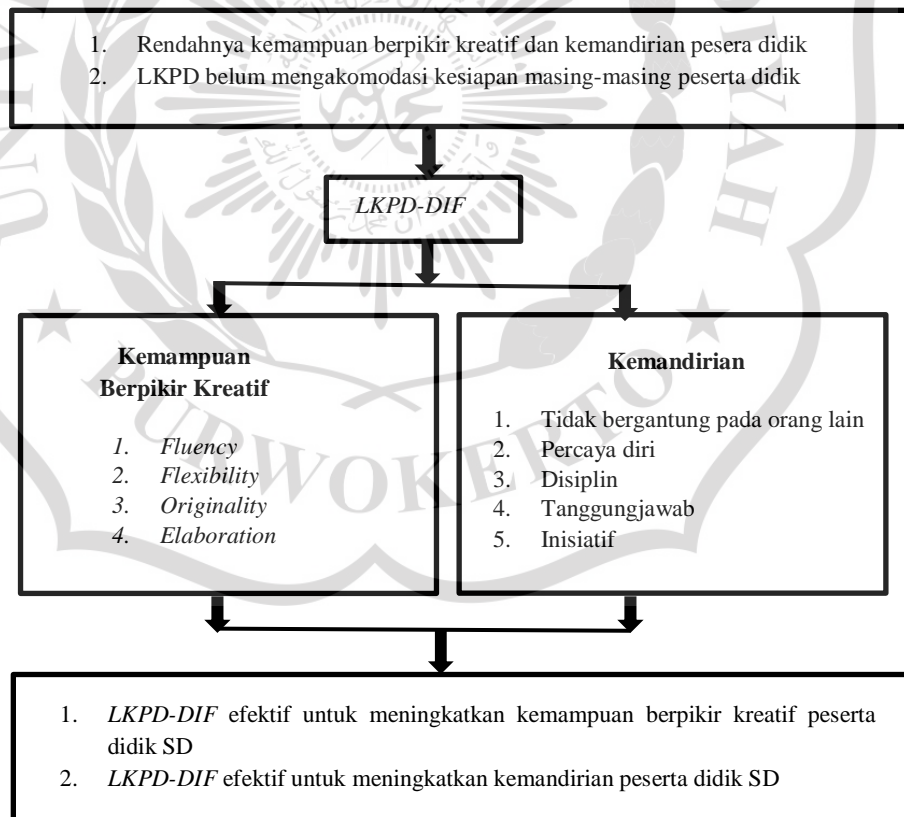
1. Rendahnya kemampuan berpikir kreatif dan kemandirian pesera didik
2. LKPD belum mengakomodasi kesiapan masing-masing peserta didik

LKPD-DIF

Kemampuan Berpikir Kreatif

1. Fluency
2. Flexibility
3. Originality
4. Elaboration

Kemandirian

1. Tidak bergantung pada orang lain
2. Percaya diri
3. Disiplin
4. Tanggungjawab
5. Inisiatif

1. LKPD-DIF efektif untuk meningkatkan kemampuan berpikir kreatif peserta didik SD
2. LKPD-DIF efektif untuk meningkatkan kemandirian peserta didik SD

PURWOKERTO